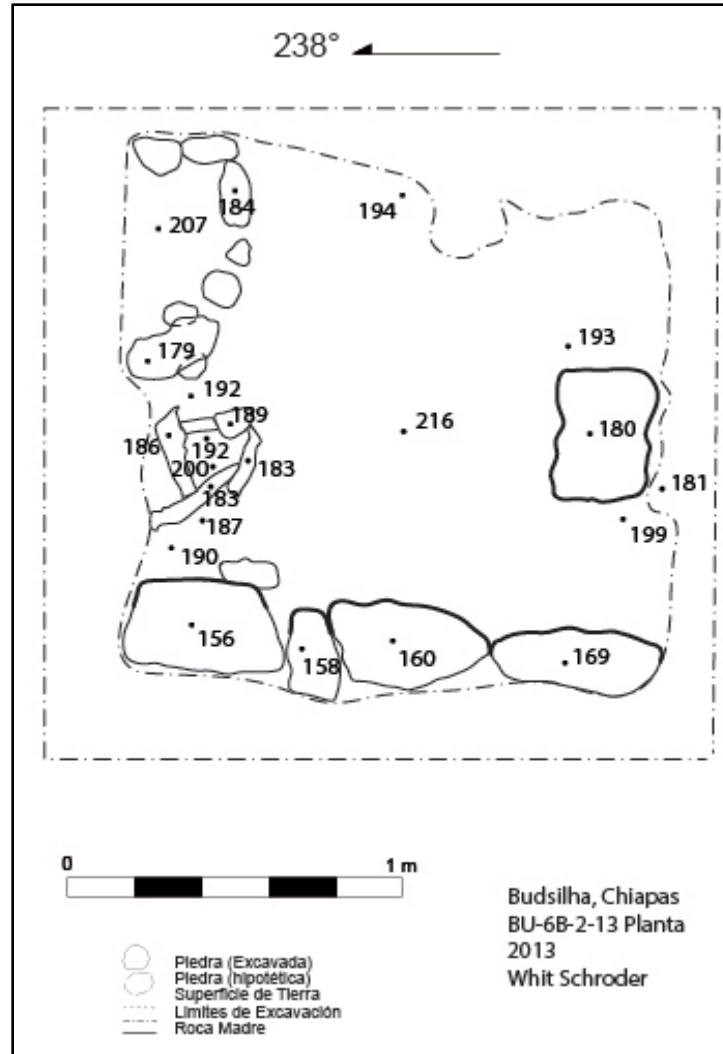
238°

184
194
207
193
179
192
189
216
180
186
192
200
183
183
181
187
199
190
156
158
160
169

0
1 m

Budsilha, Chiapas
BU-6B-2-13 Planta
2013
Whit Schroder

Piedra (Excavada)
Piedra (hipotética)
Superficie de Tierra
Limites de Excavación
Roca Madre